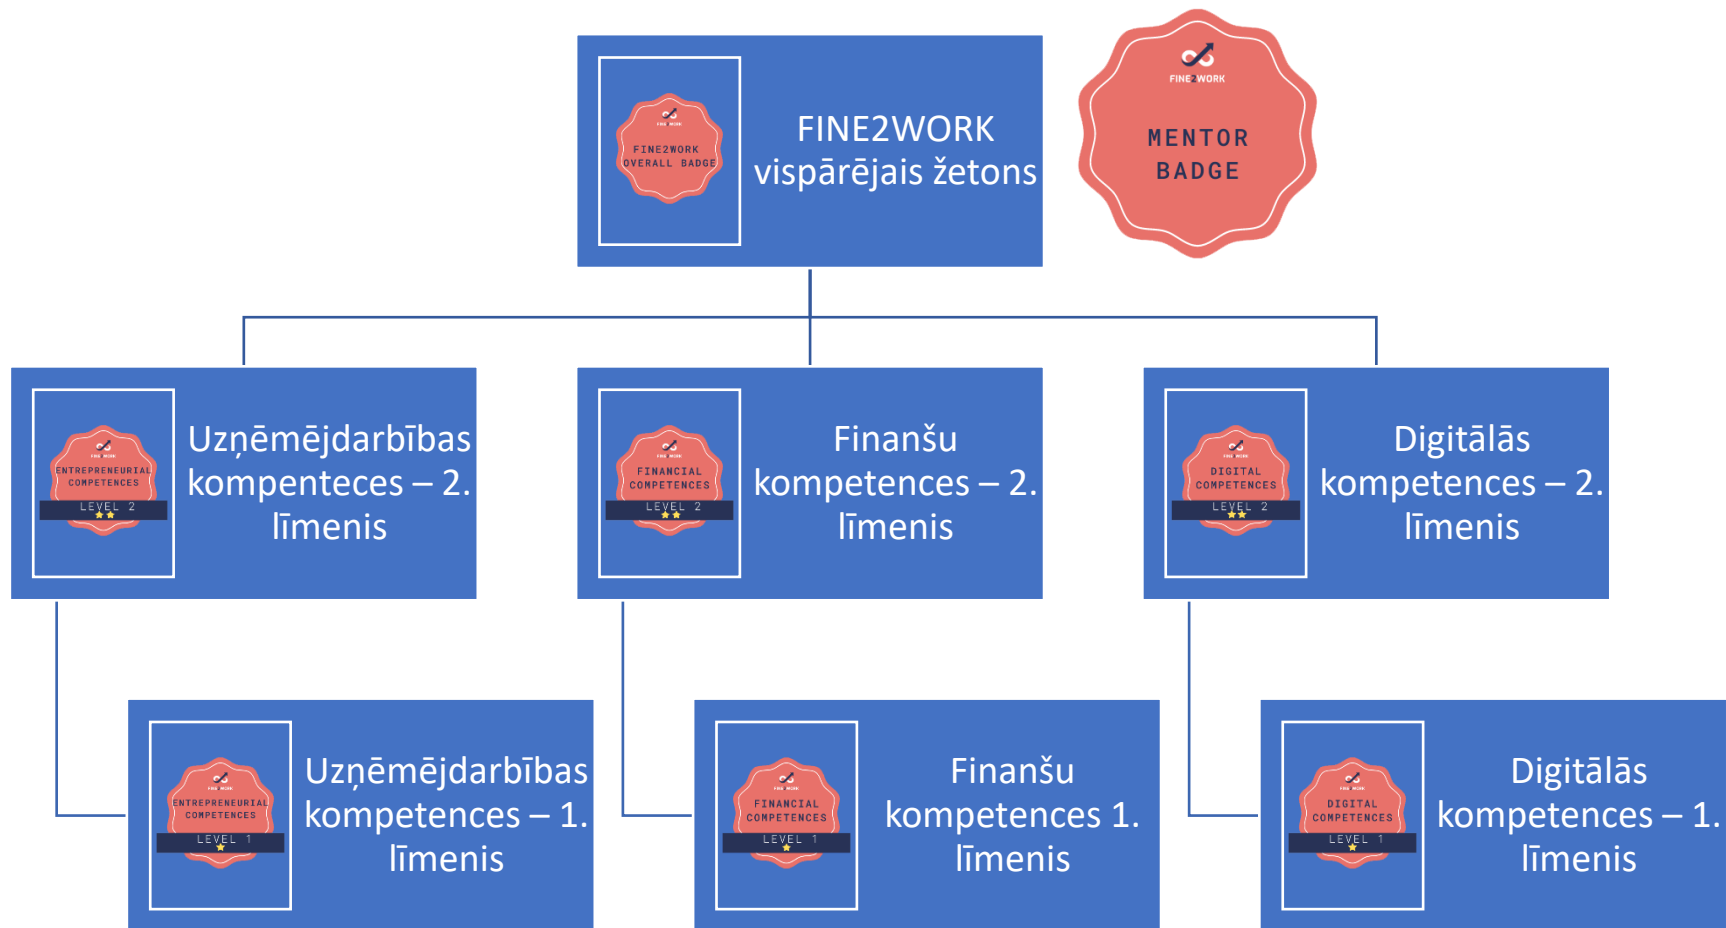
FINE2WORK
OVERALL BADGE

FINE2WORK vispārējais žetons

FINE2WORK
MENTOR BADGE

ENTREPRENEURIAL COMPETENCES
LEVEL 2

Uzņēmējdarbības kompetences – 2. līmenis

FINANCIAL COMPETENCES
LEVEL 2

Finanšu kompetences – 2. līmenis

DIGITAL COMPETENCES
LEVEL 2

Digitālās kompetences – 2. līmenis

ENTREPRENEURIAL COMPETENCES
LEVEL 1

Uzņēmējdarbības kompetences – 1. līmenis

FINANCIAL COMPETENCES
LEVEL 1

Finanšu kompetences 1. līmenis

DIGITAL COMPETENCES
LEVEL 1

Digitālās kompetences – 1. līmenis